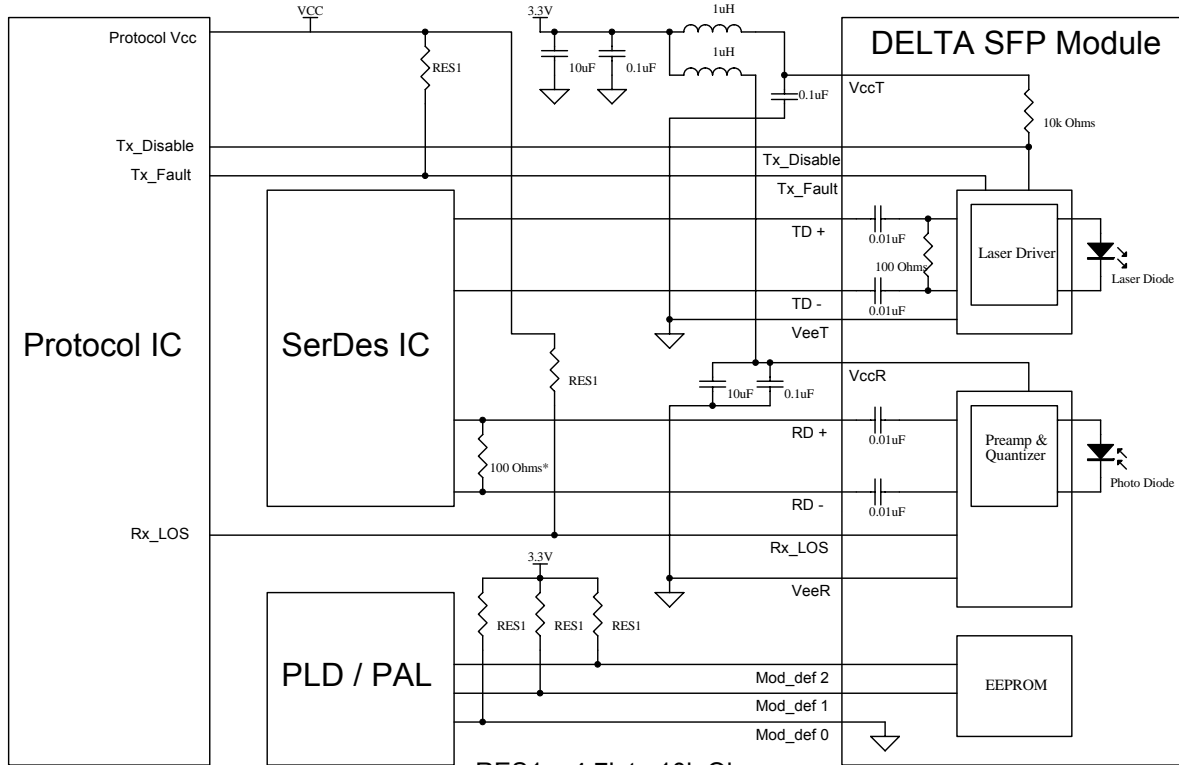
Protocol Vcc
VCC
RES1
3.3V
10uF
0.1uF
1uH
1uH
0.1uF
DELTA SFP Module
VccT
10k Ohms
Tx_Disable
Tx_Disable
Tx_Fault
Tx_Fault
TD +
0.01uF
100 Ohms
Laser Driver
Laser Diode
TD -
0.01uF
VeeT
Protocol IC
SerDes IC
RES1
10uF
0.1uF
VccR
RD +
0.01uF
Preamp & Quantizer
Photo Diode
100 Ohms*
RD -
0.01uF
Rx_LOS
Rx_LOS
3.3V
VeeR
RES1
RES1
RES1
PLD / PAL
Mod_def 2
EEPROM
Mod_def 1
Mod_def 0
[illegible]